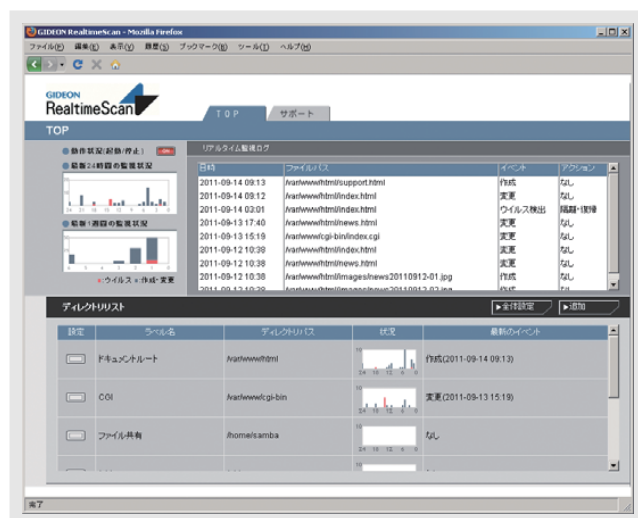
GIDEON RealtimeScan - Mozilla Firefox

ファイル(F) 編集(E) 表示(V) 履歴(S) ブックマーク(B) ツール(T) ヘルプ(H)

GIDEON RealtimeScan

TOP サポート

TOP

動作状況(起動/停止)

最新24時間の監視状況

最新1週間の監視状況

■ウイルス ■作成・変更

リアルタイム監視ログ

| 日時 | ファイルパス | イベント | アクション |
|---|---|---|---|
| 2011-09-14 09:13 | /var/www/html/support.html | 作成 | なし |
| 2011-09-14 09:12 | /var/www/html/index.html | 変更 | なし |
| 2011-09-14 03:01 | /var/www/html/index.html | ウイルス検出 | 隔離・復帰 |
| 2011-09-13 17:40 | /var/www/html/news.html | 変更 | なし |
| 2011-09-13 15:19 | /var/www/cgi-bin/index.cgi | 変更 | なし |
| 2011-09-12 10:38 | /var/www/html/index.html | 変更 | なし |
| 2011-09-12 10:38 | /var/www/html/news.html | 変更 | なし |
| 2011-09-12 10:38 | /var/www/html/images/news20110912-01.jpg | 作成 | なし |

ディレクトリリスト

▶全体設定 ▶追加

| 設定 | ラベル名 | ディレクトリパス | 状況 | 最新のイベント |
|---|---|---|---|---|
| | ドキュメントルート | /var/www/html | | 作成(2011-09-14 09:13) |
| | CGI | /var/www/cgi-bin | | 変更(2011-09-13 15:19) |
| | ファイル共有 | /home/samba | | なし |

完了